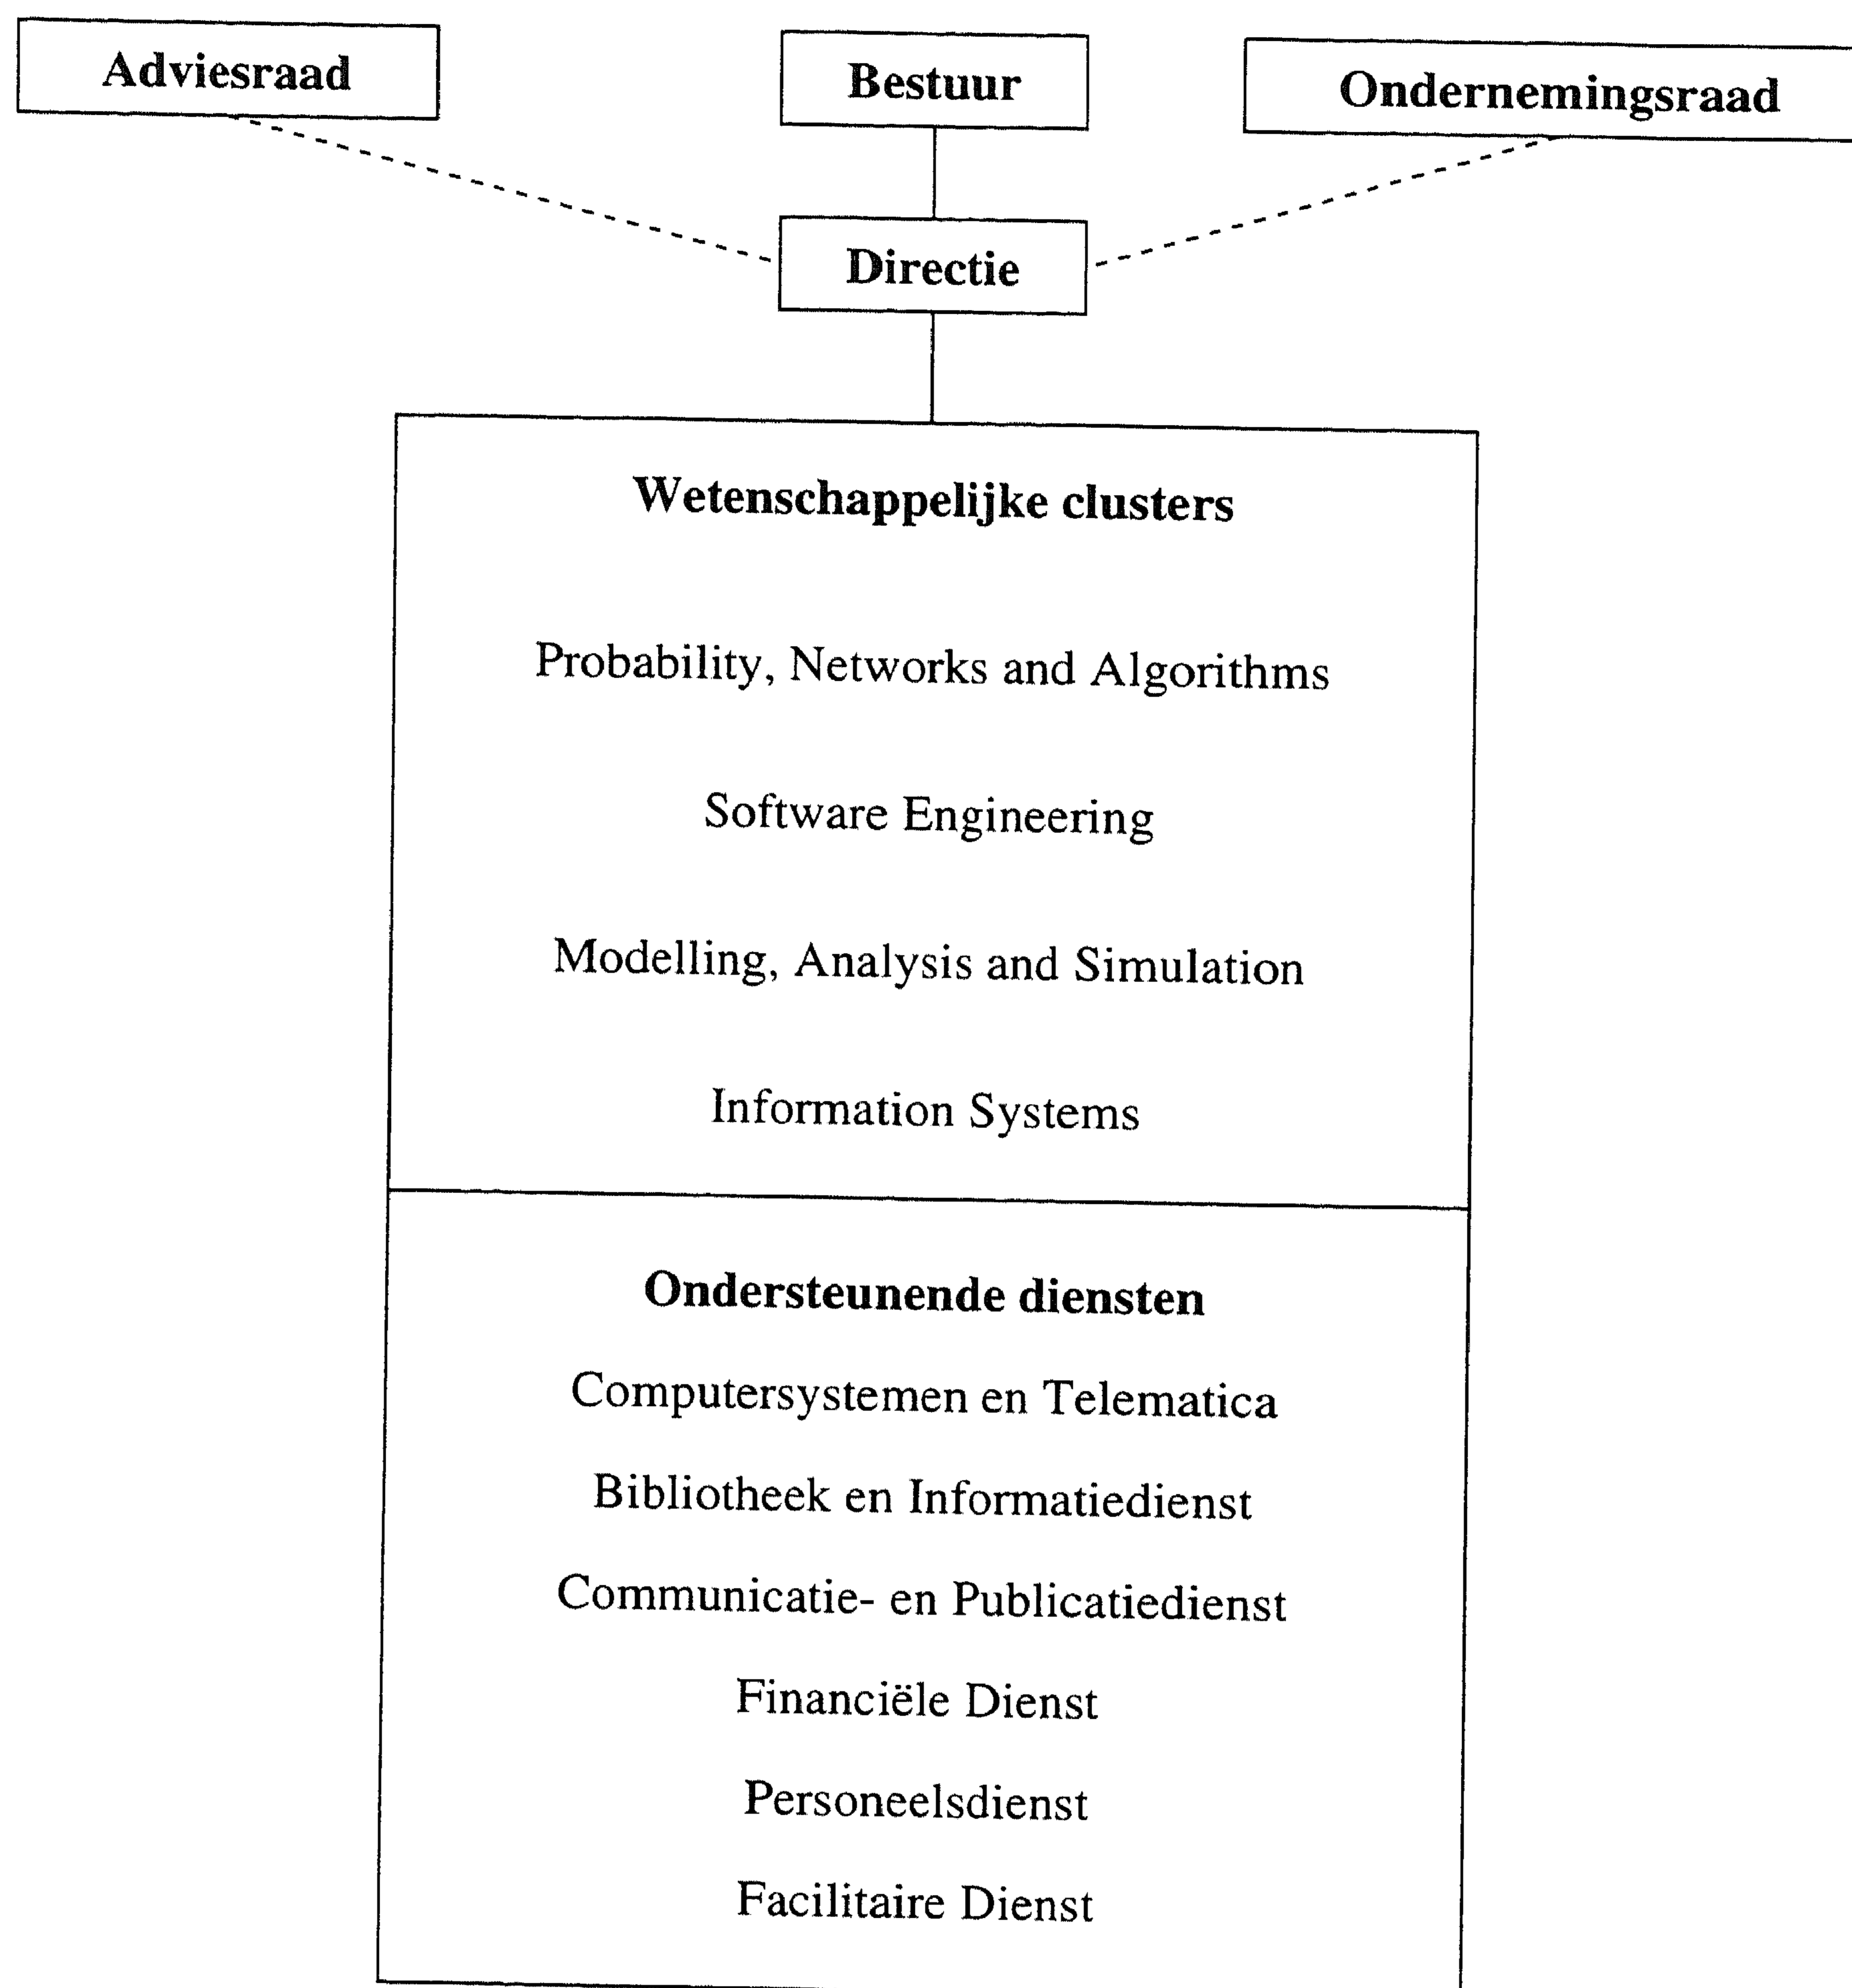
Adviesraad

Bestuur

Ondernemingsraad

Directie

Wetenschappelijke clusters

Probability, Networks and Algorithms

Software Engineering

Modelling, Analysis and Simulation

Information Systems

Ondersteunende diensten

Computersystemen en Telematica

Bibliotheek en Informatiedienst

Communicatie- en Publicatiedienst

Financiële Dienst

Personeelsdienst

Facilitaire Dienst